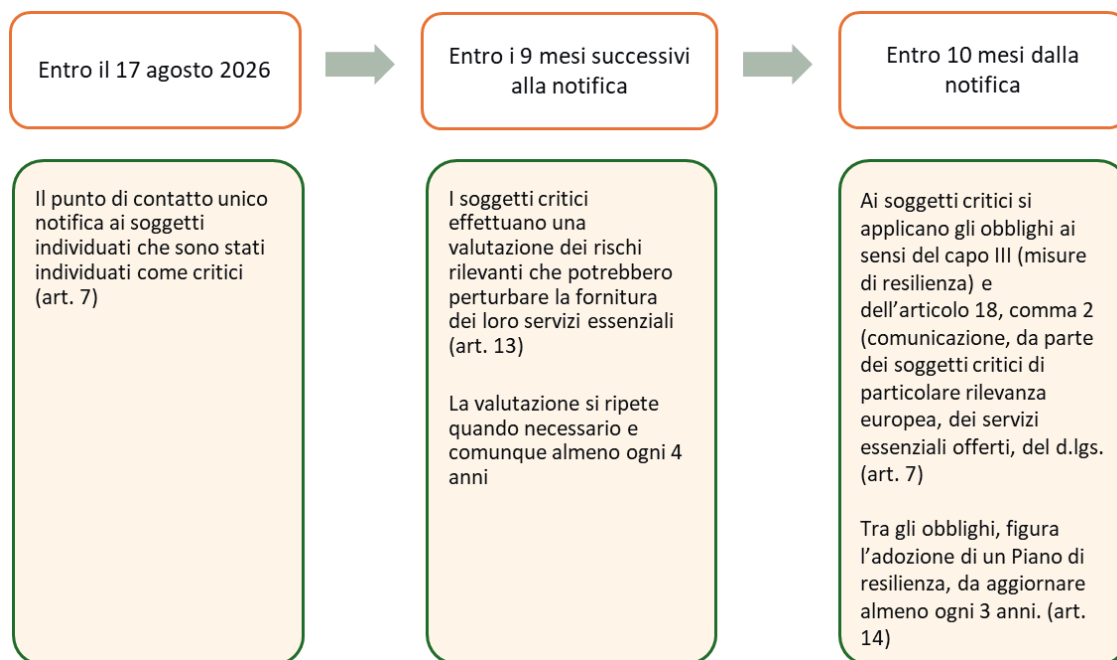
Entro il 17 agosto 2026

Entro i 9 mesi successivi alla notifica

Entro 10 mesi dalla notifica

Il punto di contatto unico notifica ai soggetti individuati che sono stati individuati come critici (art. 7)

I soggetti critici effettuano una valutazione dei rischi rilevanti che potrebbero perturbare la fornitura dei loro servizi essenziali (art. 13)

La valutazione si ripete quando necessario e comunque almeno ogni 4 anni

Ai soggetti critici si applicano gli obblighi ai sensi del capo III (misure di resilienza) e dell'articolo 18, comma 2 (comunicazione, da parte dei soggetti critici di particolare rilevanza europea, dei servizi essenziali offerti, del d.lgs. (art. 7)

Tra gli obblighi, figura l'adozione di un Piano di resilienza, da aggiornare almeno ogni 3 anni. (art. 14)